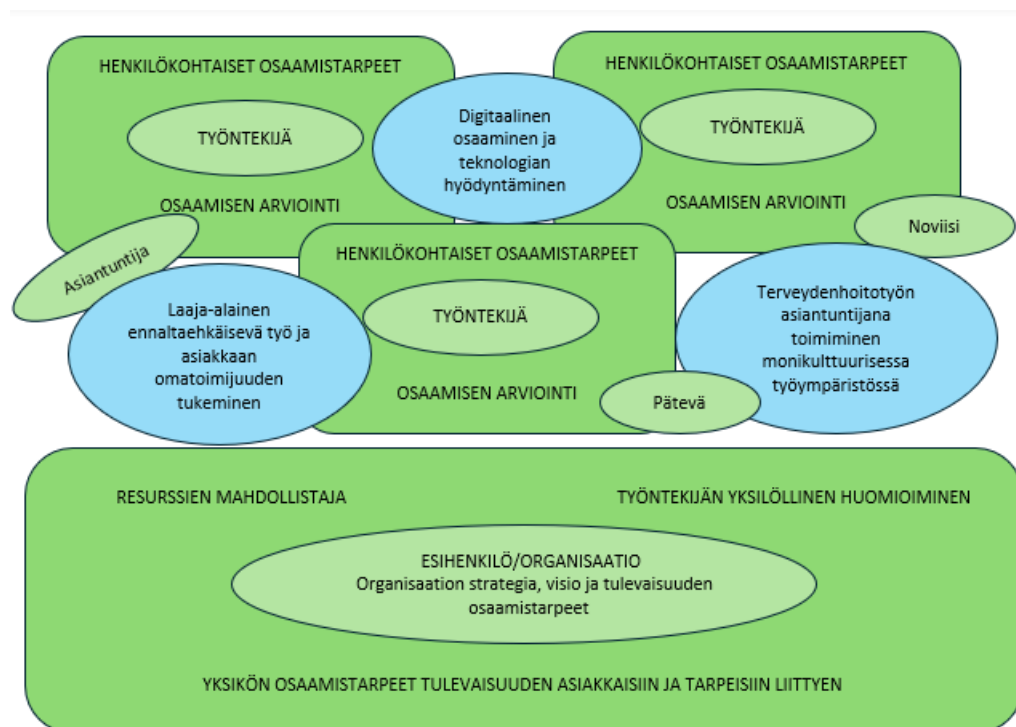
HENKILÖKOHTAISET OSAAMISTARPEET

TYÖNTEKIJÄ

OSAAMISEN ARVIOINTI

Digitaalinen osaaminen ja teknologian hyödyntäminen

HENKILÖKOHTAISET OSAAMISTARPEET

TYÖNTEKIJÄ

OSAAMISEN ARVIOINTI

Noviisi

Asiantuntija

HENKILÖKOHTAISET OSAAMISTARPEET

TYÖNTEKIJÄ

OSAAMISEN ARVIOINTI

Laaja-alainen ennaltaehkäisevä työ ja asiakkaan omatoimijuuden tukeminen

Terveydenhoitotyön asiantuntijana toimiminen monikulttuurisessa työympäristössä

Pätevä

RESURSSIEN MAHDOLLISTAJA

TYÖNTEKIJÄN YKSILÖLLINEN HUOMIOIMINEN

ESIHENKILÖ/ORGANISAATIO
Organisaation strategia, visio ja tulevaisuuden osaamistarpeet

YKSIKÖN OSAAMISTARPEET TULEVAISUUDEN ASIAKKAISIIN JA TARPEISIIN LIITTYEN